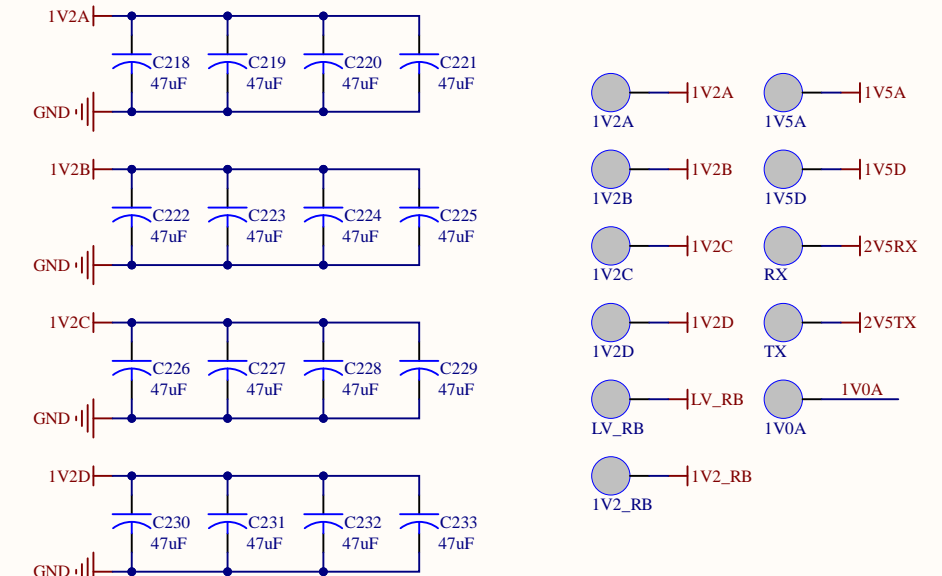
1V2A
C218 47uF
C219 47uF
C220 47uF
C221 47uF
GND

1V2B
C222 47uF
C223 47uF
C224 47uF
C225 47uF
GND

1V2C
C226 47uF
C227 47uF
C228 47uF
C229 47uF
GND

1V2D
C230 47uF
C231 47uF
C232 47uF
C233 47uF
GND

1V2A 1V2A
1V5A 1V5A
1V2B 1V2B
1V5D 1V5D
1V2C 1V2C
RX 2V5RX
1V2D 1V2D
TX 2V5TX
LV_RB LV_RB
1V0A 1V0A
1V2_RB 1V2_RB